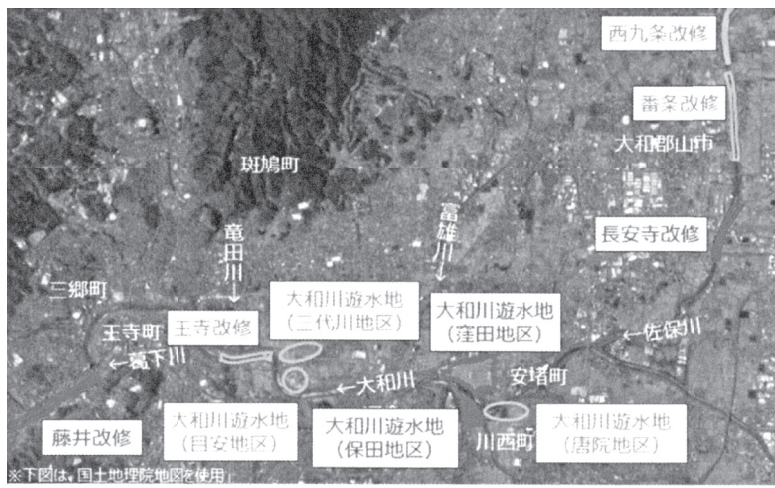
西九条改修

番条改修

大和郡山市

斑鳩町

竜田川

富雄川

長安寺改修

三郷町

大和川遊水地（二代川地区）

大和川遊水地（窪田地区）

王寺町

王寺改修

←葛下川

←佐保川

←大和川

安堵町

大和川遊水地（目安地区）

大和川遊水地（保田地区）

川西町

大和川遊水地（唐院地区）

藤井改修

※下図は、国土地理院地図を使用